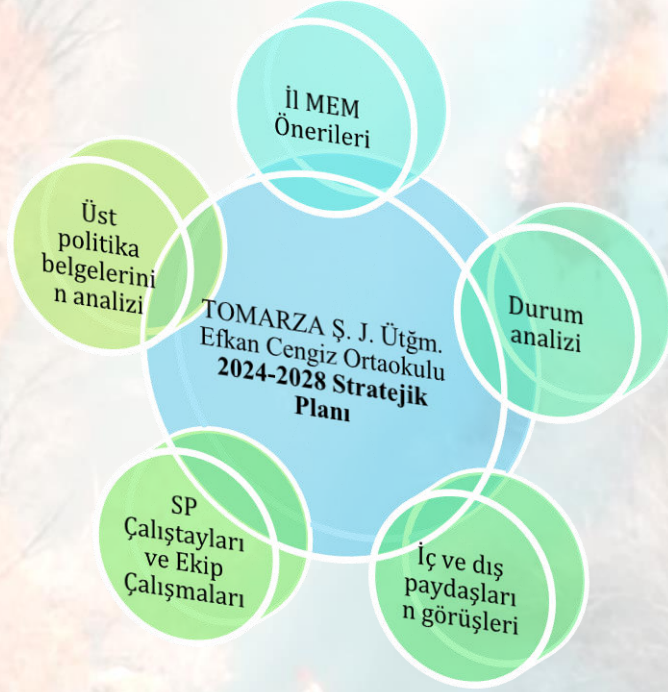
İl MEM Önerileri

Üst politika belgelerinin analizi

TOMARZA Ş. J. Ütğm. Efkan Cengiz Ortaokulu **2024-2028 Stratejik Planı**

Durum analizi

SP Çalıştayları ve Ekip Çalışmaları

İç ve dış paydaşların görüşleri